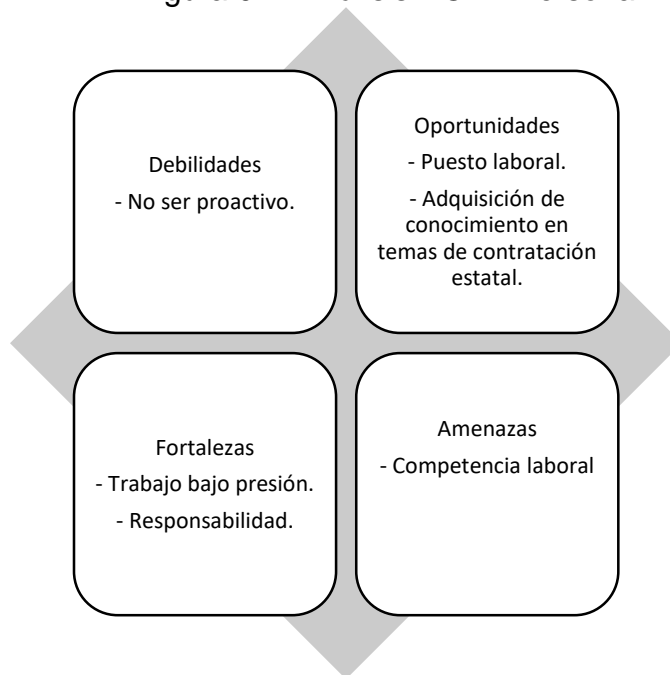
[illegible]

Debilidades
- No ser proactivo.

Oportunidades
- Puesto laboral.
- Adquisición de conocimiento en temas de contratación estatal.

Fortalezas
- Trabajo bajo presión.
- Responsabilidad.

Amenazas
- Competencia laboral